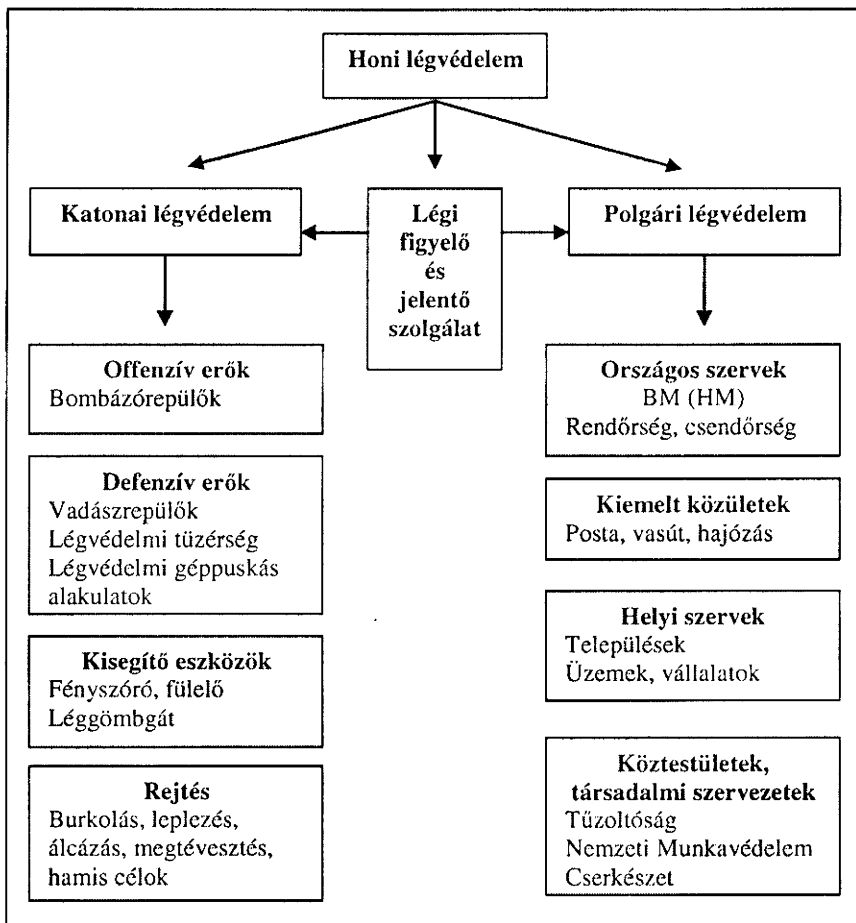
Honi légvédelem

Katonai légvédelem

Légi figyelő és jelentő szolgálat

Polgári légvédelem

Offenzív erők
Bombázórepülők

Defenzív erők
Vadászrepülők
Légvédelmi tüzérség
Légvédelmi géppuskás alakulatok

Kisegítő eszközök
Fényszóró, fülelő
Léggömbgát

Rejtés
Burkolás, leplezés, álcázás, megtévesztés, hamis célok

Országos szervek
BM (HM)
Rendőrség, csendőrség

Kiemelt közületek
Posta, vasút, hajózás

Helyi szervek
Települések
Üzemek, vállalatok

Köztestületek, társadalmi szervezetek
Tűzoltóság
Nemzeti Munkavédelem
Cserkészet